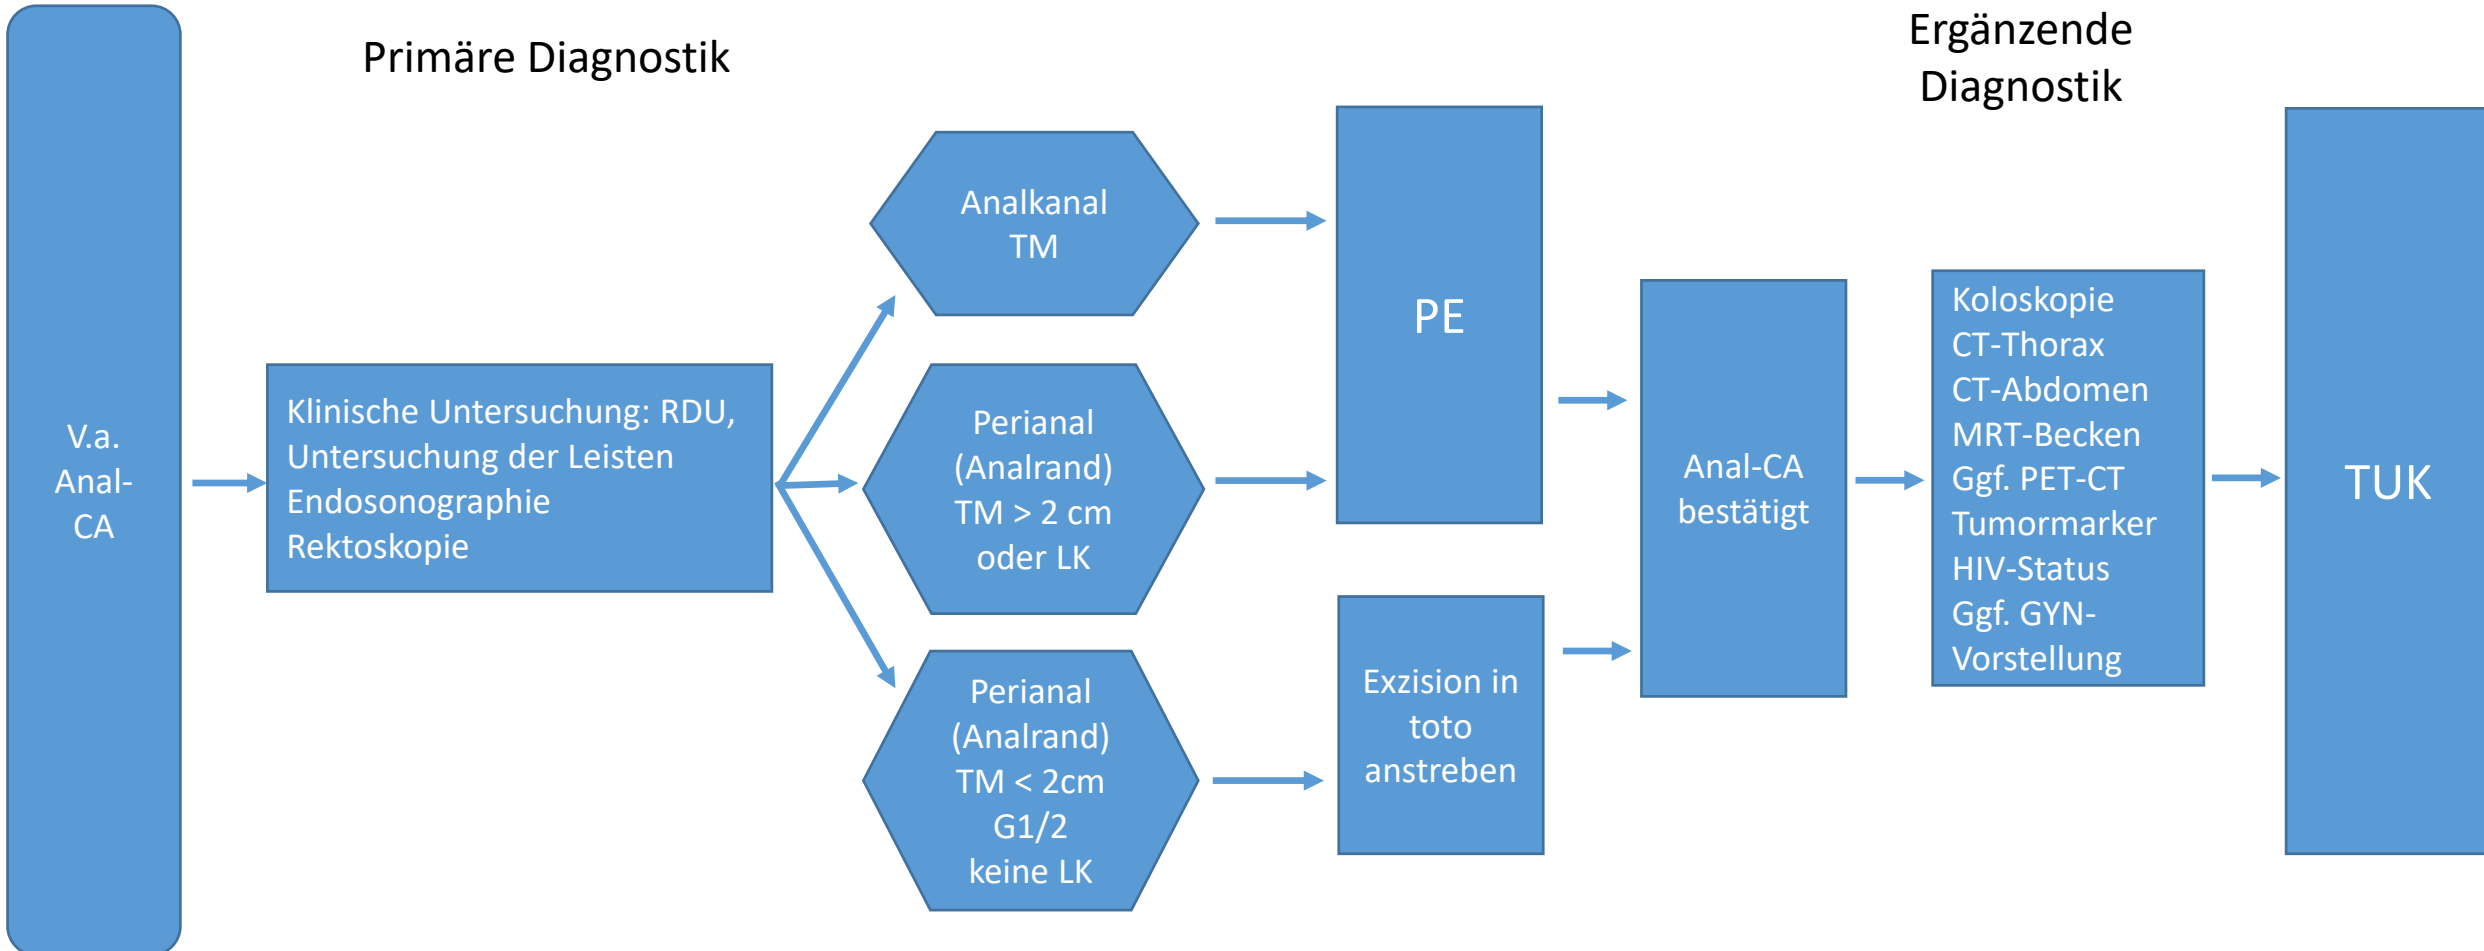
Primäre Diagnostik

Ergänzende Diagnostik

V.a. Anal-CA

Klinische Untersuchung: RDU, Untersuchung der Leisten
Endosonographie
Rektoskopie

Analkanal TM

Perianal (Analrand) TM > 2 cm oder LK

Perianal (Analrand) TM < 2cm G1/2 keine LK

PE

Exzision in toto anstreben

Anal-CA bestätigt

Koloskopie
CT-Thorax
CT-Abdomen
MRT-Becken
Ggf. PET-CT
Tumormarker
HIV-Status
Ggf. GYN-Vorstellung

TUK